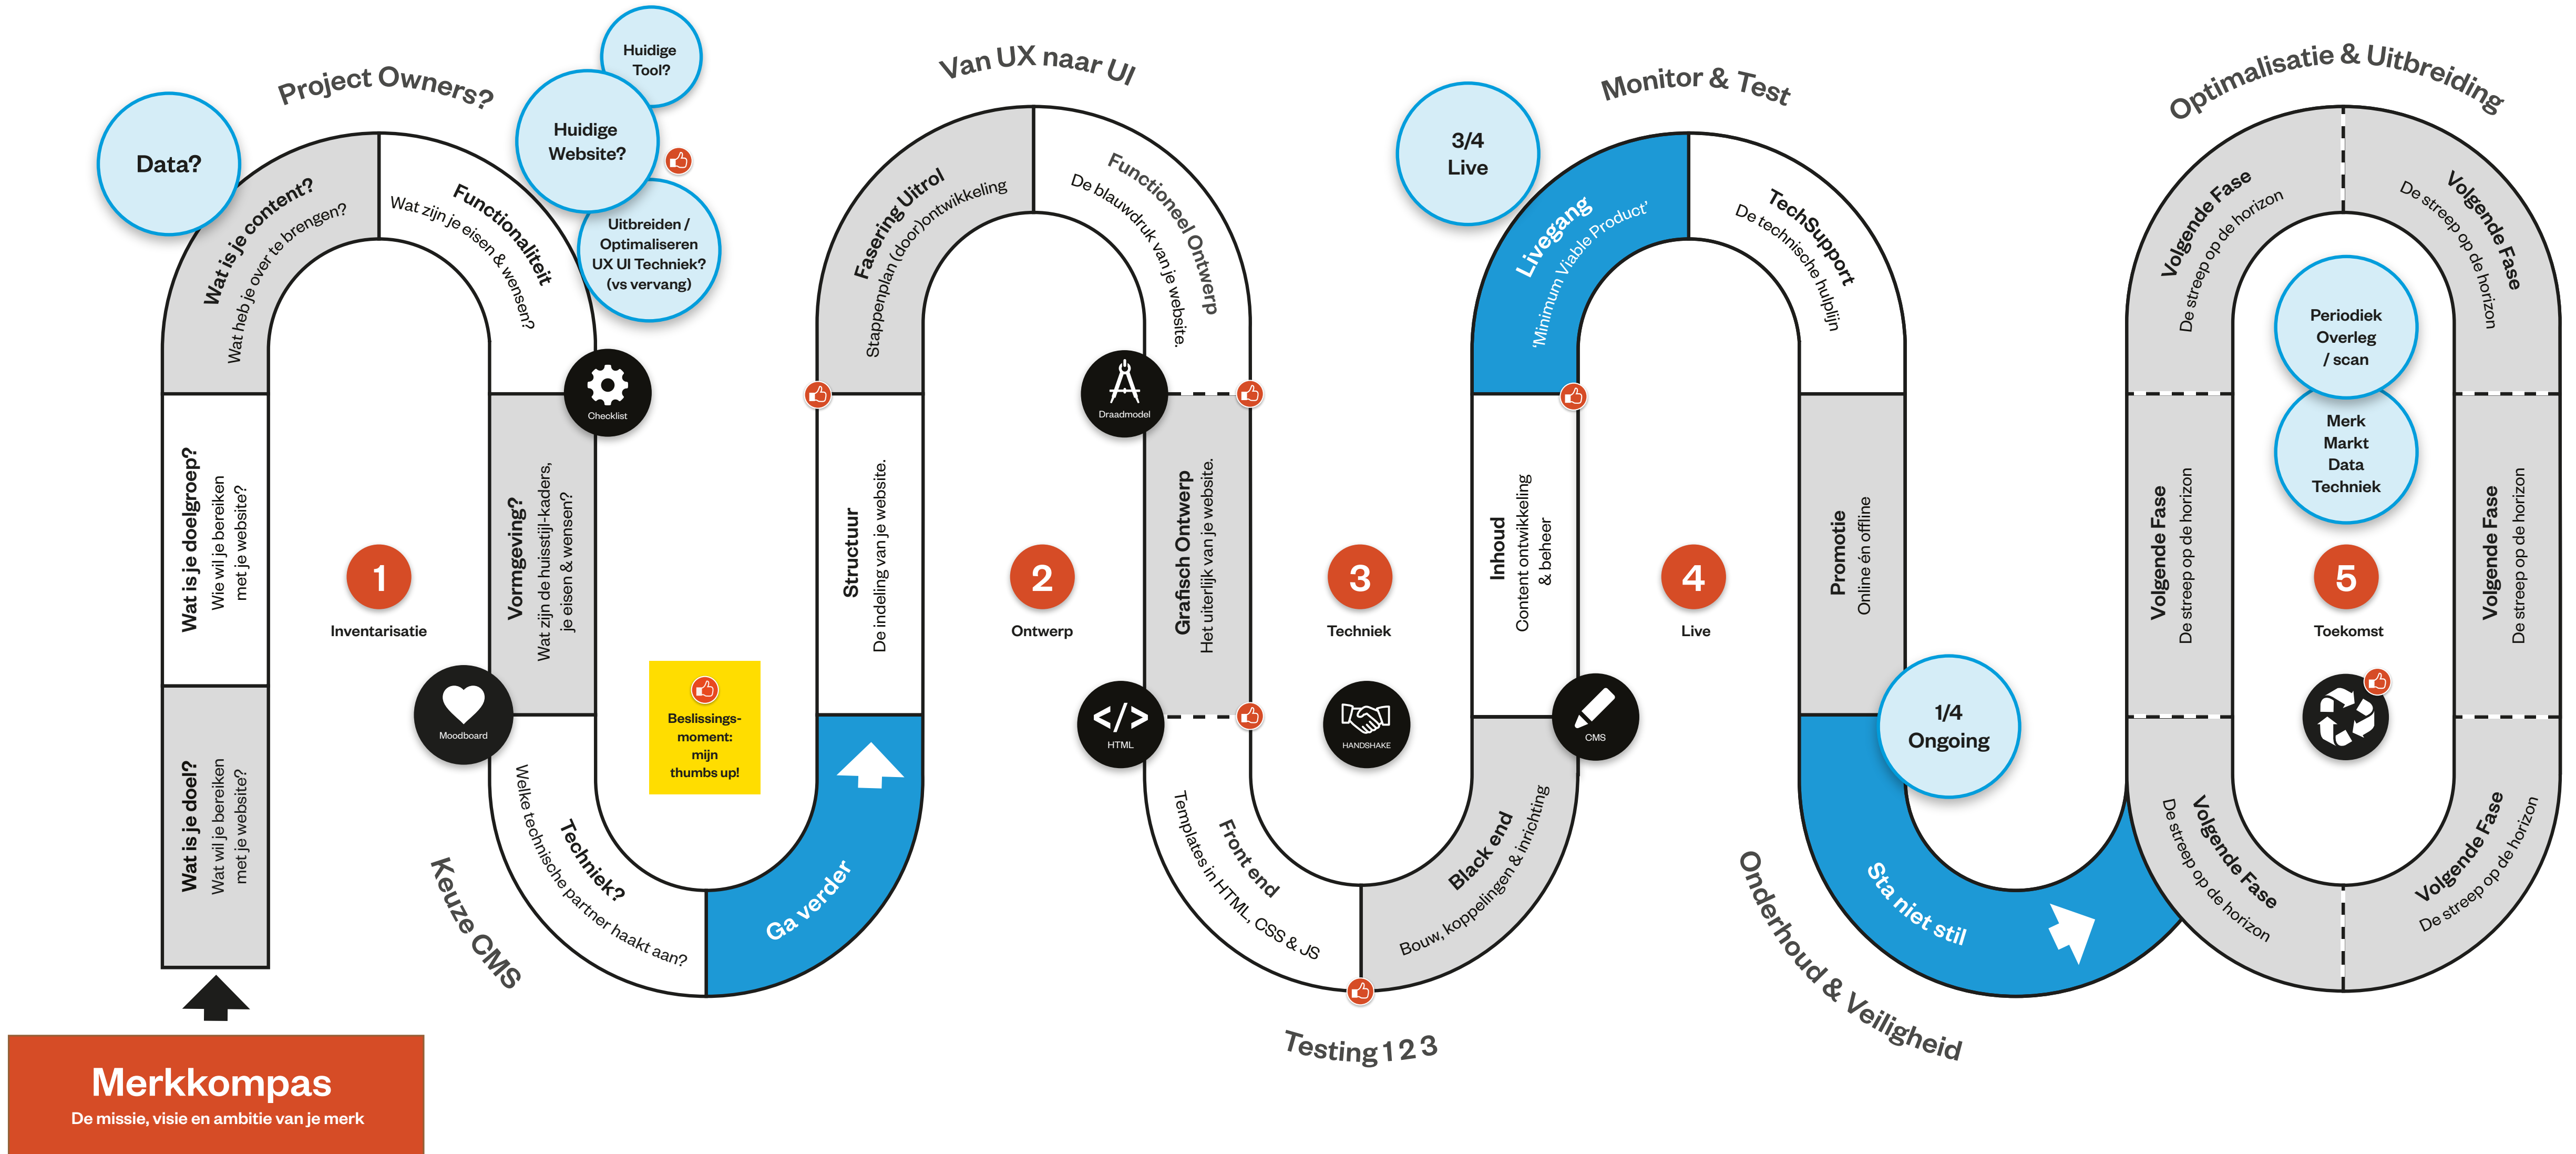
Merkkompas
De missie, visie en ambitie van je merk

Wat is je doel?
Wat wil je bereiken met je website?

Wat is je doelgroep?
Wie wil je bereiken met je website?

Data?

Wat is je content?
Wat heb je over te brengen?

Project Owners?

Functionaliteit
Wat zijn je eisen & wensen?

Huidige Tool?

Huidige Website?

Uitbreiden / Optimaliseren UX UI Techniek? (vs vervang)

Checklist

1
Inventarisatie

Vormgeving?
Wat zijn de huisstijl-kaders, je eisen & wensen?

Moodboard

Techniek?
Welke technische partner haakt aan?

Keuze CMS

Beslissings-moment: mijn thumbs up!

Ga verder

Structuur
De indeling van je website.

Fasering Uitrol
Stappenplan (door)ontwikkeling

Van UX naar UI

Functioneel Ontwerp
De blauwdruk van je website.

Draadmodel

2
Ontwerp

Grafisch Ontwerp
Het uiterlijk van je website.

HTML

Front end
Templates in HTML, CSS & JS

Testing 1 2 3

3
Techniek

HANDSHAKE

Black end
Bouw, koppelingen & inrichting

CMS

Inhoud
Content ontwikkeling & beheer

Livegang
'Minimum Viable Product'

3/4 Live

Monitor & Test

TechSupport
De technische hulplijn

4
Live

Promotie
Online én offline

1/4 Ongoing

Sta niet stil

Onderhoud & Veiligheid

Optimalisatie & Uitbreiding

Volgende Fase
De streep op de horizon

Volgende Fase
De streep op de horizon

Periodiek Overleg / scan

Merk Markt Data Techniek

Volgende Fase
De streep op de horizon

5
Toekomst

Volgende Fase
De streep op de horizon

Volgende Fase
De streep op de horizon

Volgende Fase
De streep op de horizon